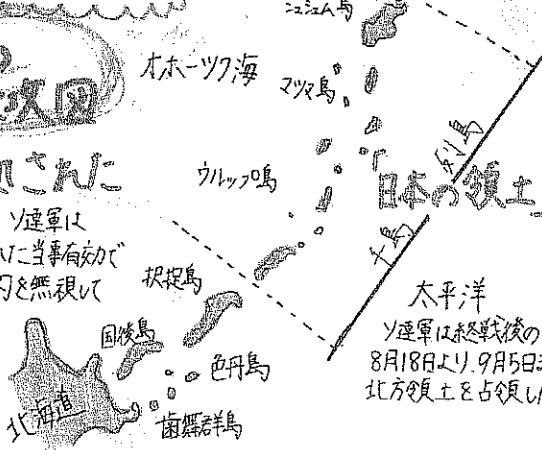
シュシュム島

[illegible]図

オホーツク海

マツマ島

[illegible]された

ウルップ島

「日本の領土」

千島列島

ソ連軍は
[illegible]た当事有効で
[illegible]を無視して

択捉島

太平洋

ソ連軍は終戦後の
8月18日より、9月5日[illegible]
北方領土を占領し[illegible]

国後島

色丹島

北海道

歯舞群島